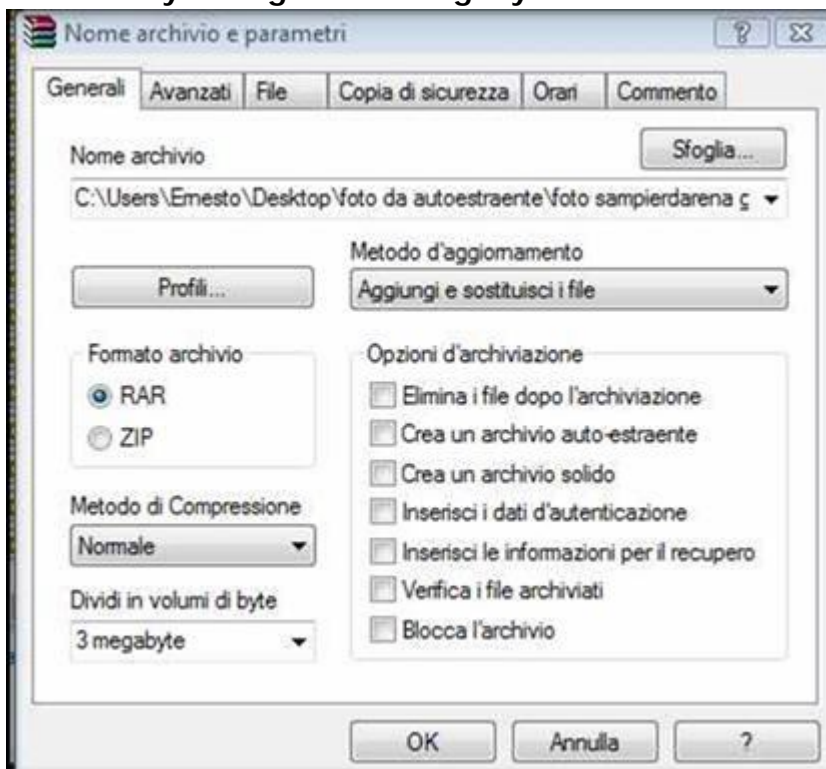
Nome archivio e parametri

? ✕

Generali | Avanzati | File | Copia di sicurezza | Orari | Commento

Nome archivio

Sfoglia...

C:\Users\Ernesto\Desktop\foto da autoestraente\foto sampierdarena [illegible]

Metodo d'aggiornamento

Profili...

Aggiungi e sostituisci i file

Formato archivio

RAR

ZIP

Opzioni d'archiviazione

Elimina i file dopo l'archiviazione

Crea un archivio auto-estraente

Crea un archivio solido

Inserisci i dati d'autenticazione

Inserisci le informazioni per il recupero

Verifica i file archiviati

Blocca l'archivio

Metodo di Compressione

Normale

Dividi in volumi di byte

3 megabyte

OK

Annulla

?